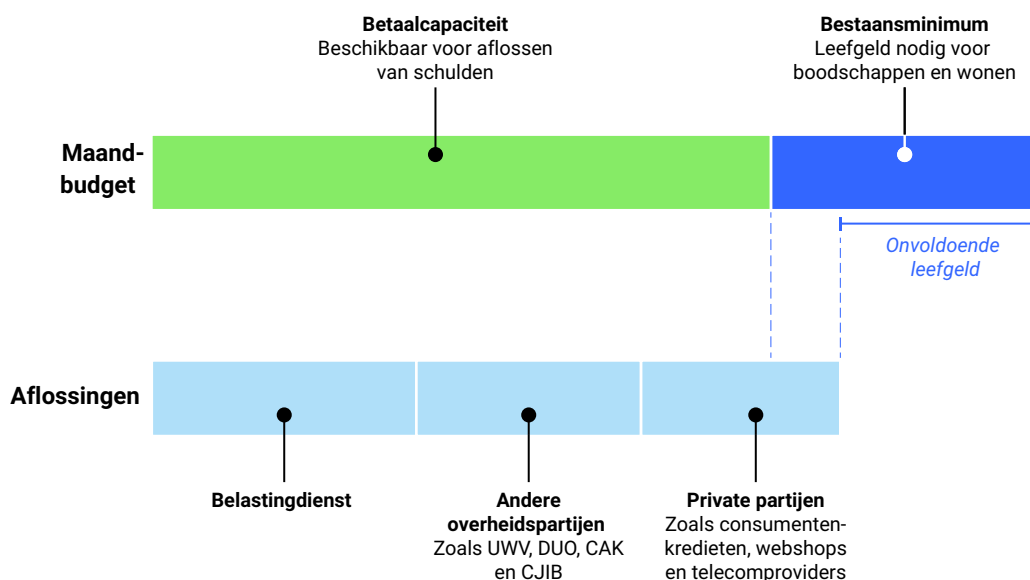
Betaalcapaciteit
Beschikbaar voor aflossen van schulden

Bestaansminimum
Leefgeld nodig voor boodschappen en wonen

Maandbudget

Onvoldoende leefgeld

Aflossingen

Belastingdienst

Andere overheidspartijen
Zoals UWV, DUO, CAK en CJIB

Private partijen
Zoals consumentenkredieten, webshops en telecomproviders